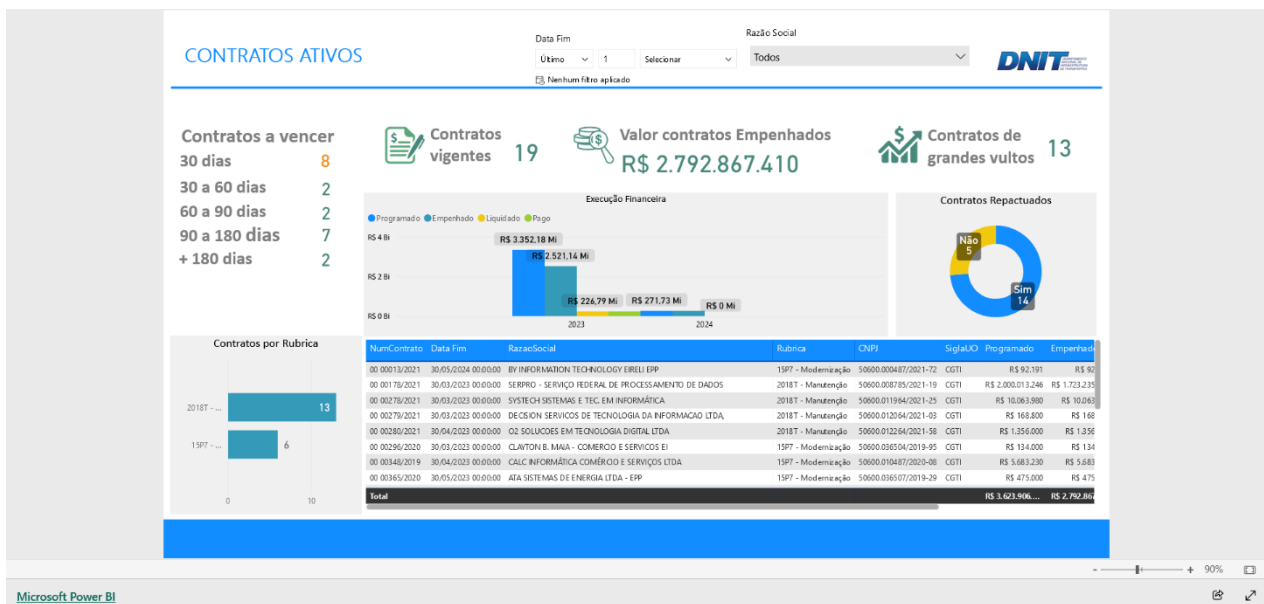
CONTRATOS ATIVOS

Data Fim
Último 1 Selecionar
Nenhum filtro aplicado

Razão Social
Todos

DNIT

Contratos a vencer
30 dias 8
30 a 60 dias 2
60 a 90 dias 2
90 a 180 dias 7
+ 180 dias 2

Contratos vigentes 19

Valor contratos Empenhados
R$ 2.792.867.410

Contratos de grandes vultos 13

Execução Financeira
Programado Empenhado Liquidado Pago
R$ 4 Bi
R$ 2 Bi
R$ 0 Bi
R$ 3.352,18 Mi
R$ 2.521,14 Mi
R$ 226,79 Mi
R$ 271,73 Mi
R$ 0 Mi
2023
2024

Contratos Repactuados
Não 5
Sim 14

Contratos por Rubrica
2018T - ... 13
15P7 - ... 6
0 10

| NumContrato | Data Fim | RazaoSocial | Rubrica | CNPJ | SiglaUO | Programado | Empenhado |
|---|---|---|---|---|---|---|---|
| 00 00013/2021 | 30/05/2024 00:00:00 | BY INFORMATION TECHNOLOGY EIRELI EPP | 15P7 - Modernização | 50600.000487/2021-72 | CGTI | R$ 92.191 | R$ 92 |
| 00 00178/2021 | 30/03/2023 00:00:00 | SERPRO - SERVIÇO FEDERAL DE PROCESSAMENTO DE DADOS | 2018T - Manutenção | 50600.008785/2021-19 | CGTI | R$ 2.000.013.246 | R$ 1.723.235 |
| 00 00278/2021 | 30/03/2023 00:00:00 | SYSTECH SISTEMAS E TEC. EM INFORMÁTICA | 2018T - Manutenção | 50600.011964/2021-25 | CGTI | R$ 10.063.980 | R$ 10.063 |
| 00 00279/2021 | 30/03/2023 00:00:00 | DECISION SERVICOS DE TECNOLOGIA DA INFORMACAO LTDA, | 2018T - Manutenção | 50600.012064/2021-03 | CGTI | R$ 168.800 | R$ 168 |
| 00 00280/2021 | 30/04/2023 00:00:00 | O2 SOLUCOES EM TECNOLOGIA DIGITAL LTDA | 2018T - Manutenção | 50600.012264/2021-58 | CGTI | R$ 1.356.000 | R$ 1.356 |
| 00 00296/2020 | 30/03/2023 00:00:00 | CLAYTON B. MAIA - COMERCO E SERVICOS EI | 15P7 - Modernização | 50600.036504/2019-95 | CGTI | R$ 134.000 | R$ 134 |
| 00 00348/2019 | 30/04/2023 00:00:00 | CALC INFORMÁTICA COMÉRCIO E SERVIÇOS LTDA | 15P7 - Modernização | 50600.010487/2020-08 | CGTI | R$ 5.683.230 | R$ 5.683 |
| 00 00365/2020 | 30/05/2023 00:00:00 | ATA SISTEMAS DE ENERGIA LTDA - EPP | 15P7 - Modernização | 50600.036507/2019-29 | CGTI | R$ 475.000 | R$ 475 |
| Total | | | | | | R$ 3.623.906.... | R$ 2.792.86 |

90%
Microsoft Power BI